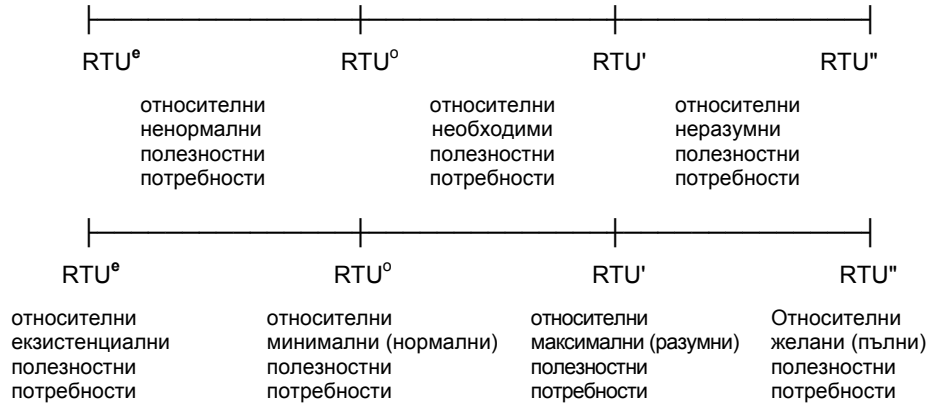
RTU$^{e}$ RTU$^{o}$ RTU' RTU"

относителни ненормални полезностни потребности

относителни необходими полезностни потребности

относителни неразумни полезностни потребности

RTU$^{e}$ RTU$^{o}$ RTU' RTU"

относителни екзистенциални полезностни потребности

относителни минимални (нормални) полезностни потребности

относителни максимални (разумни) полезностни потребности

Относителни желани (пълни) полезностни потребности